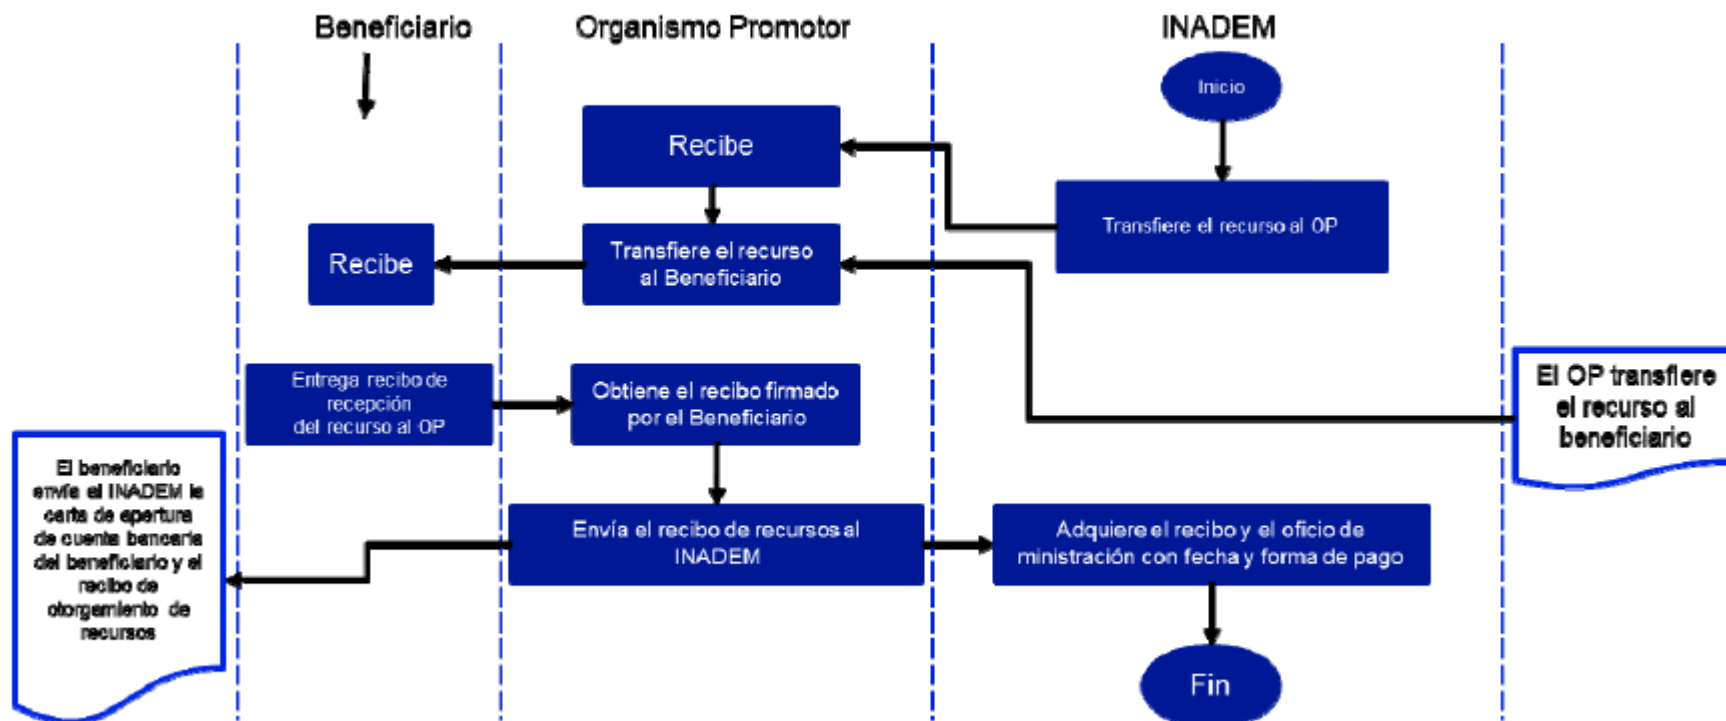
Beneficiario

Organismo Promotor

INADEM

Inicio

Recibe

Transfiere el recurso al OP

Recibe

Transfiere el recurso al Beneficiario

Entrega recibo de recepción del recurso al OP

Obtiene el recibo firmado por el Beneficiario

El OP transfiere el recurso al beneficiario

El beneficiario envía al INADEM la carta de apertura de cuenta bancaria del beneficiario y el recibo de otorgamiento de recursos

Envía el recibo de recursos al INADEM

Adquiere el recibo y el oficio de ministración con fecha y forma de pago

Fin